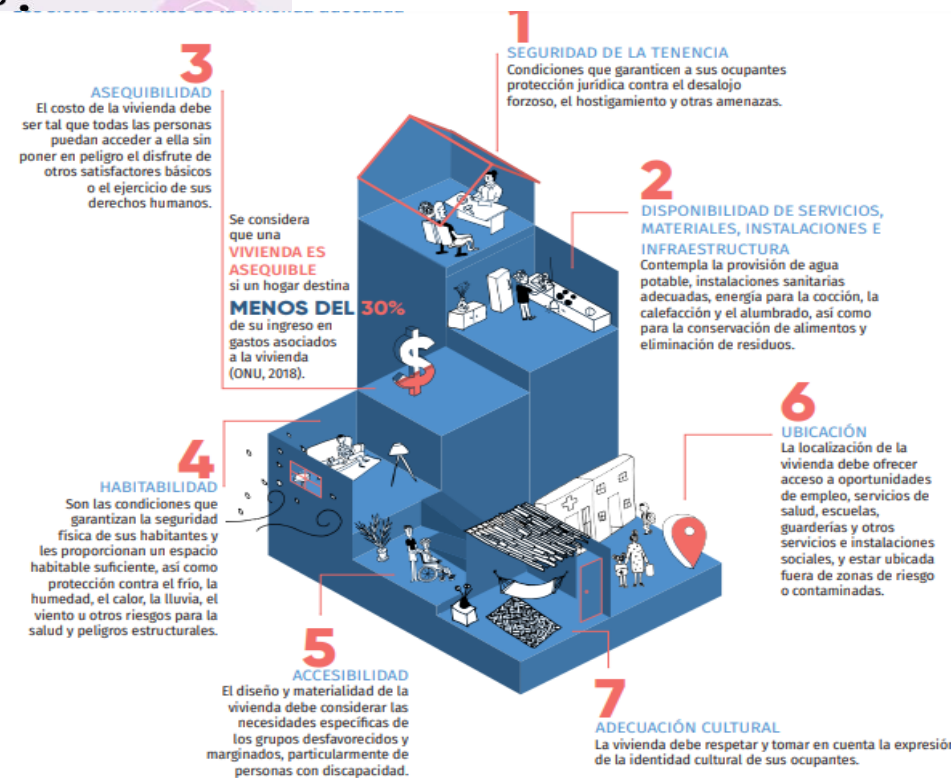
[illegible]

1
SEGURIDAD DE LA TENENCIA
Condiciones que garanticen a sus ocupantes protección jurídica contra el desalojo forzoso, el hostigamiento y otras amenazas.

3
ASEQUIBILIDAD
El costo de la vivienda debe ser tal que todas las personas puedan acceder a ella sin poner en peligro el disfrute de otros satisfactores básicos o el ejercicio de sus derechos humanos.

Se considera que una VIVIENDA ES ASEQUIBLE si un hogar destina MENOS DEL 30% de su ingreso en gastos asociados a la vivienda (ONU, 2018).

2
DISPONIBILIDAD DE SERVICIOS, MATERIALES, INSTALACIONES E INFRAESTRUCTURA
Contempla la provisión de agua potable, instalaciones sanitarias adecuadas, energía para la cocción, la calefacción y el alumbrado, así como para la conservación de alimentos y eliminación de residuos.

6
UBICACIÓN
La localización de la vivienda debe ofrecer acceso a oportunidades de empleo, servicios de salud, escuelas, guarderías y otros servicios e instalaciones sociales, y estar ubicada fuera de zonas de riesgo o contaminadas.

4
HABITABILIDAD
Son las condiciones que garantizan la seguridad física de sus habitantes y les proporcionan un espacio habitable suficiente, así como protección contra el frío, la humedad, el calor, la lluvia, el viento u otros riesgos para la salud y peligros estructurales.

5
ACCESIBILIDAD
El diseño y materialidad de la vivienda debe considerar las necesidades específicas de los grupos desfavorecidos y marginados, particularmente de personas con discapacidad.

7
ADECUACIÓN CULTURAL
La vivienda debe respetar y tomar en cuenta la expresión de la identidad cultural de sus ocupantes.